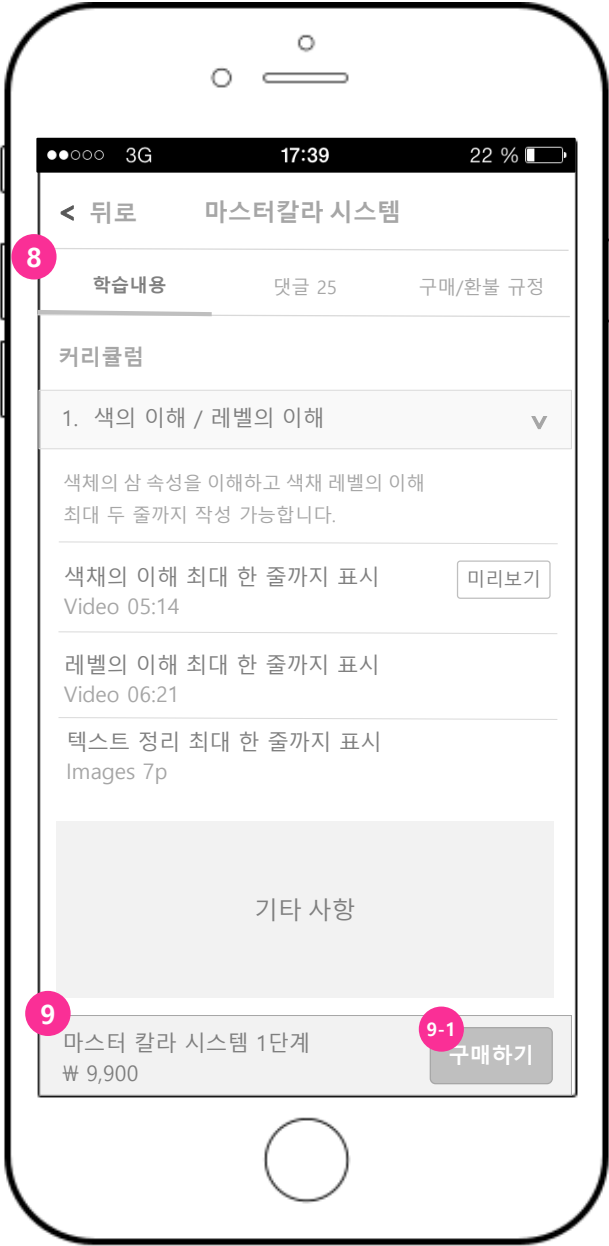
●●○○○ 3G 17:39 22 %

< 뒤로 마스터칼라 시스템

8

학습내용 댓글 25 구매/환불 규정

커리큘럼

1. 색의 이해 / 레벨의 이해 v

색체의 삼 속성을 이해하고 색채 레벨의 이해
최대 두 줄까지 작성 가능합니다.

색채의 이해 최대 한 줄까지 표시 미리보기
Video 05:14

레벨의 이해 최대 한 줄까지 표시
Video 06:21

텍스트 정리 최대 한 줄까지 표시
Images 7p

기타 사항

9

마스터 칼라 시스템 1단계
₩ 9,900

9-1
구매하기